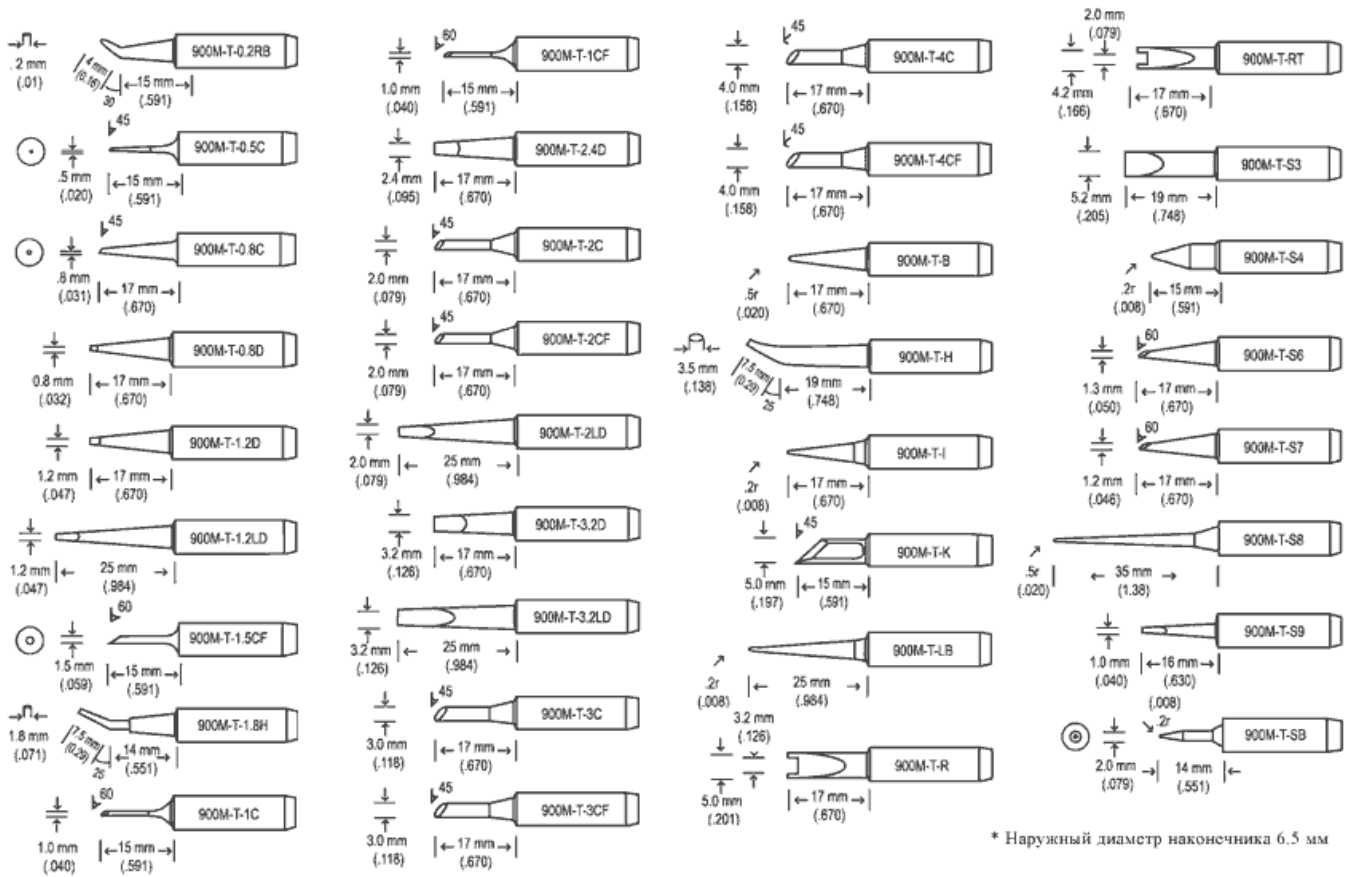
900M-T-0.2RB
.2 mm (.01)
4 mm (0.16)
30
15 mm (.591)

45
900M-T-0.5C
.5 mm (.020)
15 mm (.591)

45
900M-T-0.8C
.8 mm (.031)
17 mm (.670)

900M-T-0.8D
0.8 mm (.032)
17 mm (.670)

900M-T-1.2D
1.2 mm (.047)
17 mm (.670)

900M-T-1.2LD
1.2 mm (.047)
25 mm (.984)

60
900M-T-1.5CF
1.5 mm (.059)
15 mm (.591)

900M-T-1.8H
1.8 mm (.071)
7.5 mm (0.29)
25
14 mm (.551)

60
900M-T-1C
1.0 mm (.040)
15 mm (.591)

60
900M-T-1CF
1.0 mm (.040)
15 mm (.591)

900M-T-2.4D
2.4 mm (.095)
17 mm (.670)

45
900M-T-2C
2.0 mm (.079)
17 mm (.670)

45
900M-T-2CF
2.0 mm (.079)
17 mm (.670)

900M-T-2LD
2.0 mm (.079)
25 mm (.984)

900M-T-3.2D
3.2 mm (.126)
17 mm (.670)

900M-T-3.2LD
3.2 mm (.126)
25 mm (.984)

45
900M-T-3C
3.0 mm (.118)
17 mm (.670)

45
900M-T-3CF
3.0 mm (.118)
17 mm (.670)

45
900M-T-4C
4.0 mm (.158)
17 mm (.670)

45
900M-T-4CF
4.0 mm (.158)
17 mm (.670)

900M-T-B
.5r (.020)
17 mm (.670)

900M-T-H
3.5 mm (.138)
7.5 mm (0.29)
25
19 mm (.748)

900M-T-I
.2r (.008)
17 mm (.670)

45
900M-T-K
5.0 mm (.197)
15 mm (.591)

900M-T-LB
.2r (.008)
25 mm (.984)

3.2 mm (.126)
900M-T-R
5.0 mm (.201)
17 mm (.670)

2.0 mm (.079)
900M-T-RT
4.2 mm (.166)
17 mm (.670)

900M-T-S3
5.2 mm (.205)
19 mm (.748)

900M-T-S4
.2r (.008)
15 mm (.591)

60
900M-T-S6
1.3 mm (.050)
17 mm (.670)

60
900M-T-S7
1.2 mm (.046)
17 mm (.670)

900M-T-S8
.5r (.020)
35 mm (1.38)

900M-T-S9
1.0 mm (.040)
16 mm (.630)

(.008)
.2r
900M-T-SB
2.0 mm (.079)
14 mm (.551)

* Наружный диаметр наконечника 6.5 мм